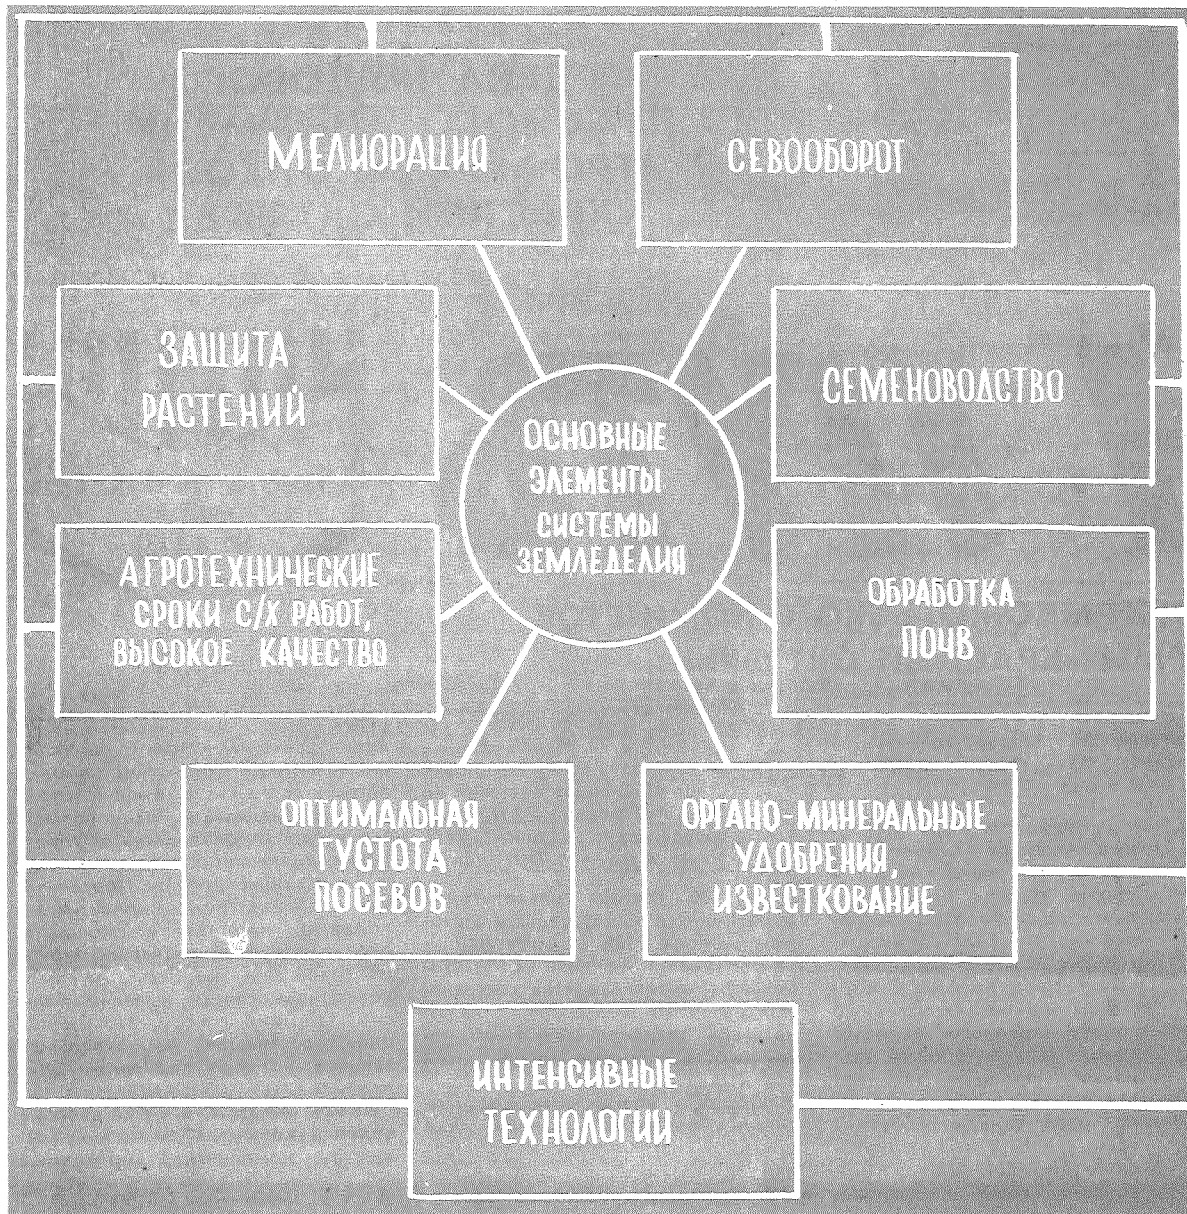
МЕЛИОРАЦИЯ

СЕВООБОРОТ

ЗАЩИТА РАСТЕНИЙ

СЕМЕНОВОДСТВО

ОСНОВНЫЕ ЭЛЕМЕНТЫ СИСТЕМЫ ЗЕМЛЕДЕЛИЯ

АГРОТЕХНИЧЕСКИЕ СРОКИ С/Х РАБОТ, ВЫСОКОЕ КАЧЕСТВО

ОБРАБОТКА ПОЧВ

ОПТИМАЛЬНАЯ ГУСТОТА ПОСЕВОВ

ОРГАНО-МИНЕРАЛЬНЫЕ УДОБРЕНИЯ, ИЗВЕСТКОВАНИЕ

ИНТЕНСИВНЫЕ ТЕХНОЛОГИИ